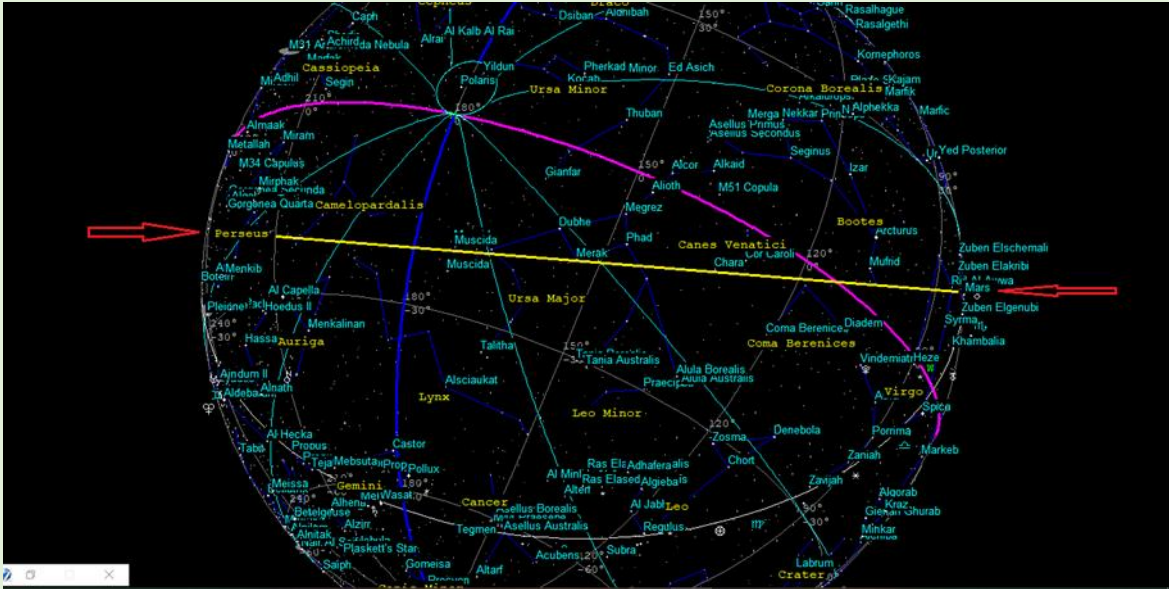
Cepheus
Draco
Caph
Dsiban
Aldhibah
150°
Rasalhague
M31
Achird
Nebula
Alrai
Al Kalb Al Rai
30°
Rasalgethi
Cassiopeia
Yildun
Pherkad Minor
Ed Asich
Kornephoros
Adhil
Segin
Polaris
Kocab
Kajam
210°
Ursa Minor
Corona Borealis
Marfik
0°
180°
Alphekka
Marfic
Almaak
Thuban
Merga
Nekkar
Miram
Asellus Primus
Asellus Secundus
Metallah
M34 Capulus
Seginus
Yed Posterior
150°
Alcor
Alkaid
Mirphak
Gianfar
0°
Izar
Alioth
M51 Copula
90°
Gorgonea Quarta
Camelopardalis
Megrez
Bootes
Dubhe
Arcturus
Perseus
Muscida
Phad
Canes Venatici
Zuben Elschemali
Merak
Chara
120°
Cor Caroli
Zuben Elakribi
Muscida
Mufrid
Menkib
0°
Mars
Al Capella
Ursa Major
Zuben Elgenubi
Hoedus II
180°
Syrma
240°
-30°
Diadem
Menkalinan
Coma Berenice
Khambalia
Hassa
Auriga
-30°
Coma Berenices
Talitha
150°
Tania Australis
Vindemiatrix
Heze
Ain
Alula Borealis
Alnath
Alsciaukat
Alula Australis
Praecipua
Virgo
Aldebaran
Lynx
Leo Minor
Spica
120°
Denebola
Porrima
Al Hecka
Zosma
Markeb
Castor
Chort
Zaniah
Tabit
Propus
Tejat
Mebsuta
Prop
Pollux
Ras Elased
Adhafera
Al Minliar
Ras Elased
Algieba
Zavijah
Meissa
Gemini
Alterf
Algorab
Wasat
Cancer
Al Jabhah
Leo
Kraz
Alhena
Asellus Borealis
Gienah Ghurab
Betelgeuse
Asellus Australis
Alzirr
Tegmen
Regulus
30°
Minkar
Alnitak
Plaskett's Star
Acubens
Subra
Saiph
Gomeisa
Labrum
Altarf
Procyon
Crater
-60°
Canis Minor